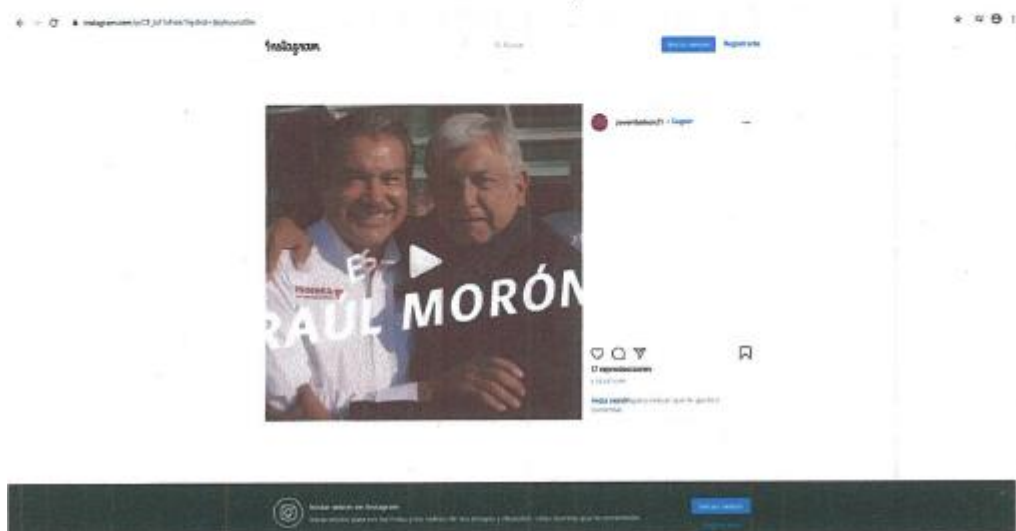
instagram.com/p/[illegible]

Instagram

Buscar

Iniciar sesión Regístrate

juventudesch · Seguir

ES

RAUL MORÓN

MORENA

17 reproducciones

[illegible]

Inicia sesión para indicar que te gusta o comentar.

Iniciar sesión en Instagram

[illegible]

Iniciar sesión

Regístrate